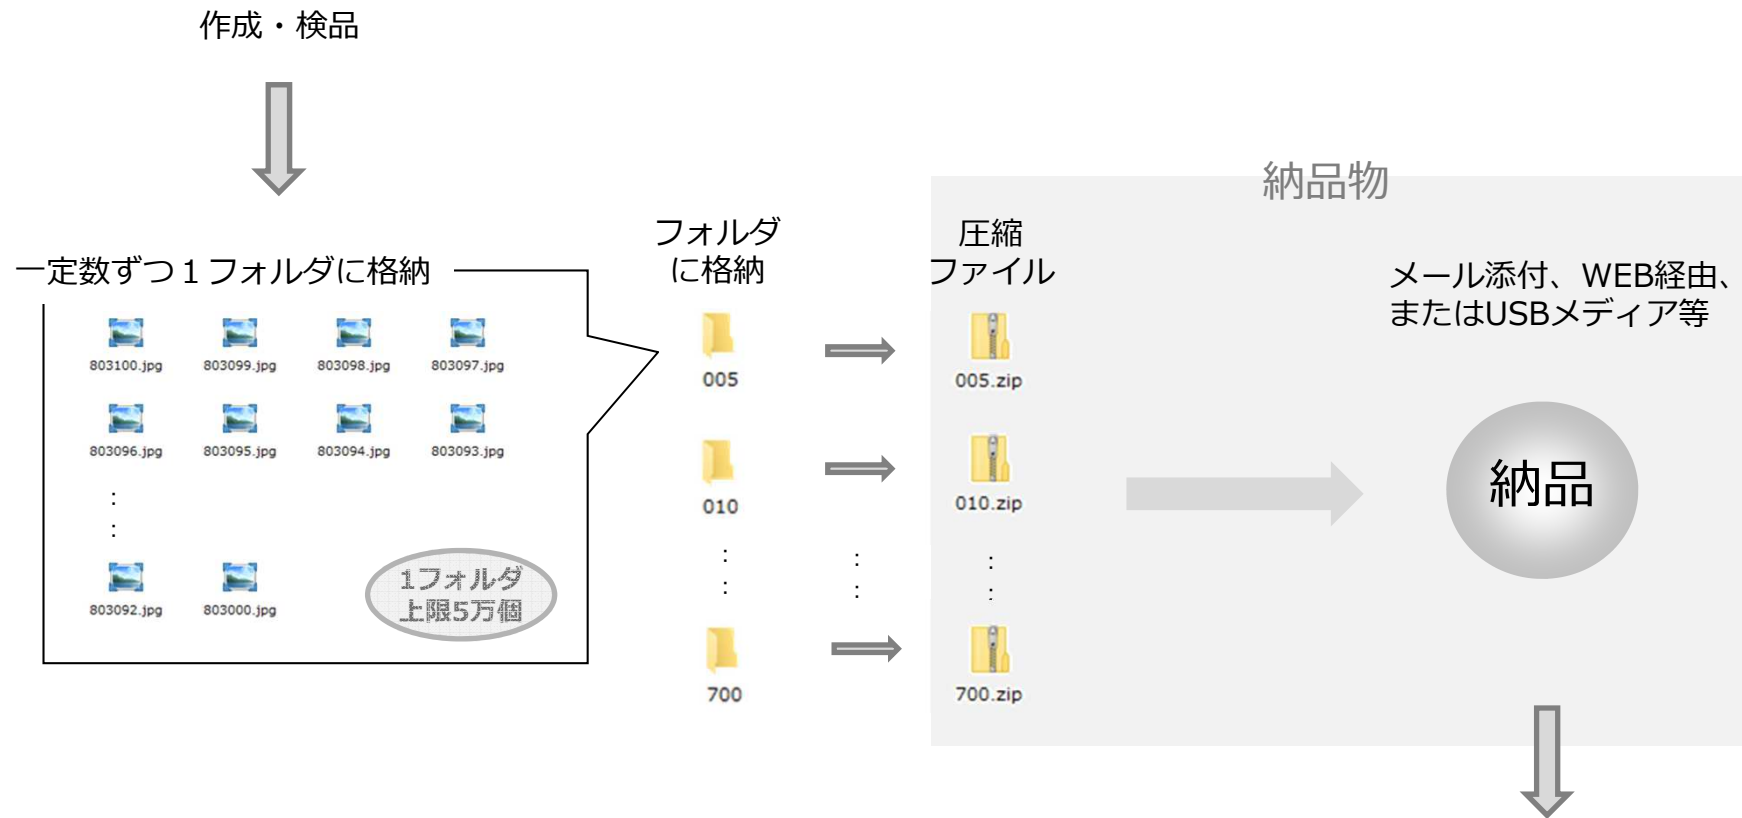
作成・検品

納品物

一定数ずつ１フォルダに格納

803100.jpg 803099.jpg 803098.jpg 803097.jpg

803096.jpg 803095.jpg 803094.jpg 803093.jpg

:
:

803092.jpg 803000.jpg

1フォルダ
上限5万個

フォルダ
に格納

005

010

:
:

700

:
:

圧縮
ファイル

005.zip

010.zip

:
:

700.zip

メール添付、WEB経由、
またはUSBメディア等

納品